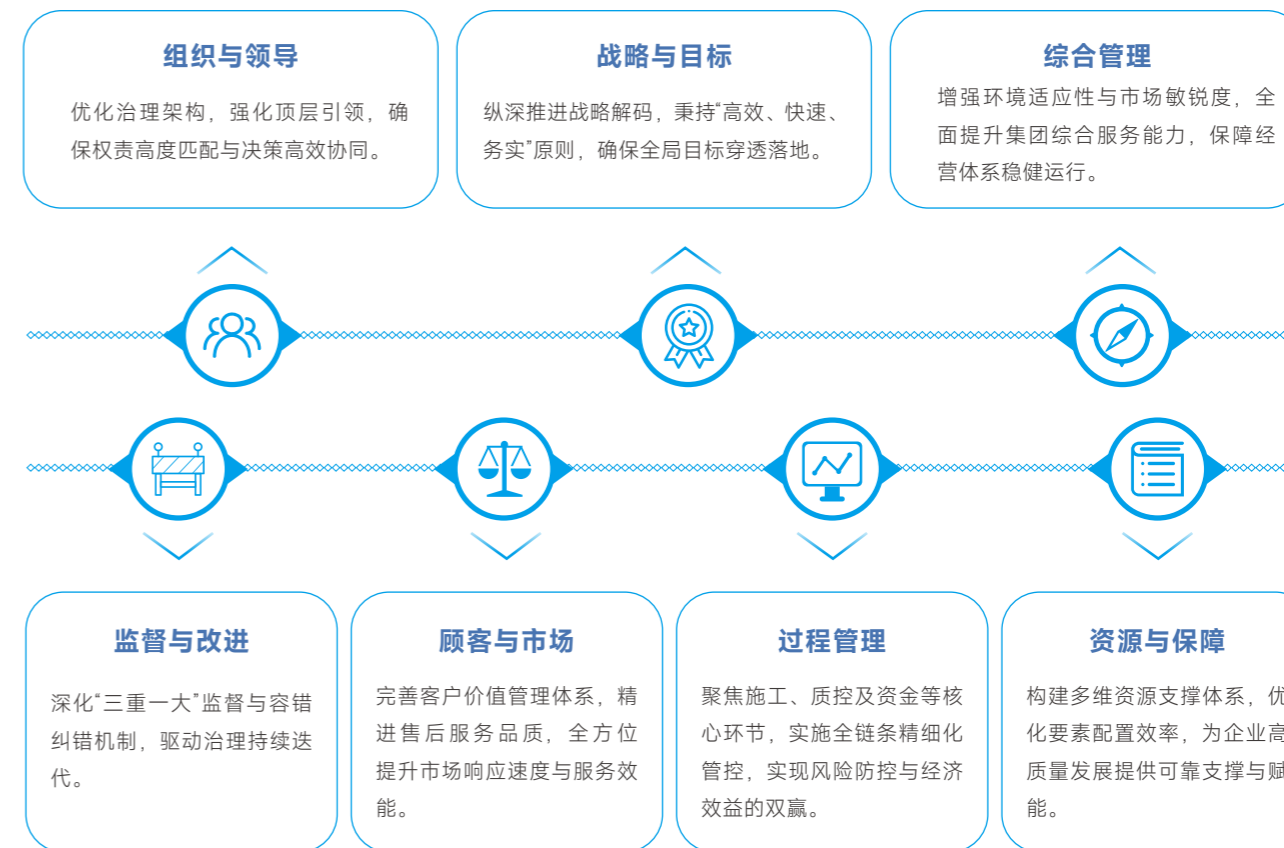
组织与领导

优化治理架构，强化顶层引领，确保权责高度匹配与决策高效协同。

战略与目标

纵深推进战略解码，秉持“高效、快速、务实”原则，确保全局目标穿透落地。

综合管理

增强环境适应性与市场敏锐度，全面提升集团综合服务能力，保障经营体系稳健运行。

监督与改进

深化“三重一大”监督与容错纠错机制，驱动治理持续迭代。

顾客与市场

完善客户价值管理体系，精进售后服务品质，全方位提升市场响应速度与服务效能。

过程管理

聚焦施工、质控及资金等核心环节，实施全链条精细化管控，实现风险防控与经济效益的双赢。

资源与保障

构建多维资源支撑体系，优化要素配置效率，为企业高质量发展提供可靠支撑与赋能。